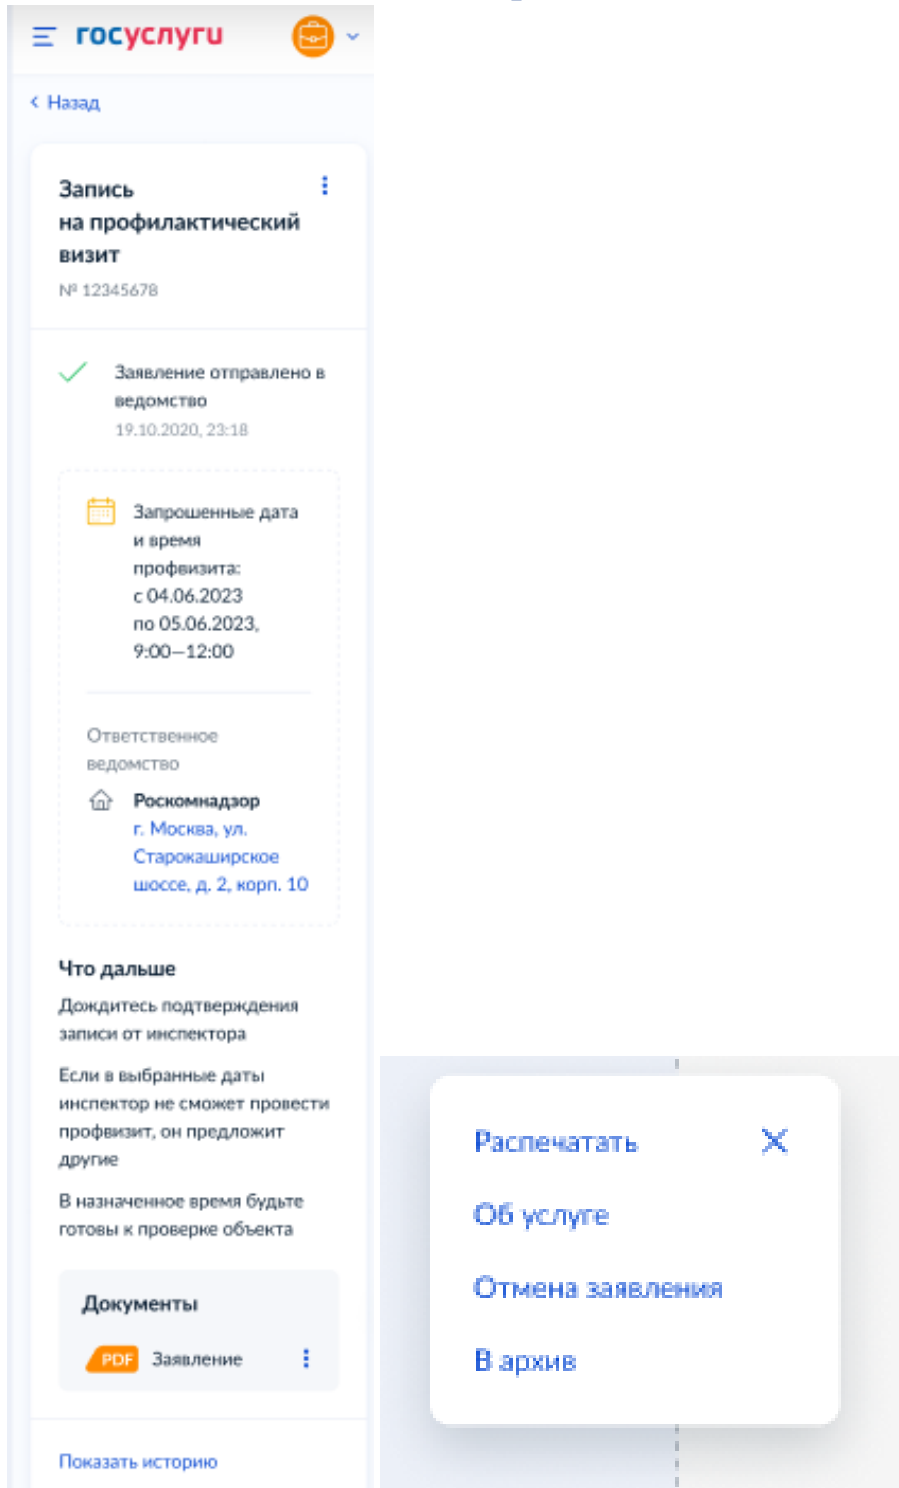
госуслуги

Назад

Запись на профилактический визит

№ 12345678

Заявление отправлено в ведомство

19.10.2020, 23:18

Запрошенные дата и время профвизита:
с 04.06.2023
по 05.06.2023,
9:00—12:00

Ответственное ведомство

Роскомнадзор
г. Москва, ул. Старокаширское шоссе, д. 2, корп. 10

Что дальше

Дождитесь подтверждения записи от инспектора

Если в выбранные даты инспектор не сможет провести профвизит, он предложит другие

В назначенное время будьте готовы к проверке объекта

Документы

PDF Заявление

Показать историю

Распечатать

Об услуге

Отмена заявления

В архив